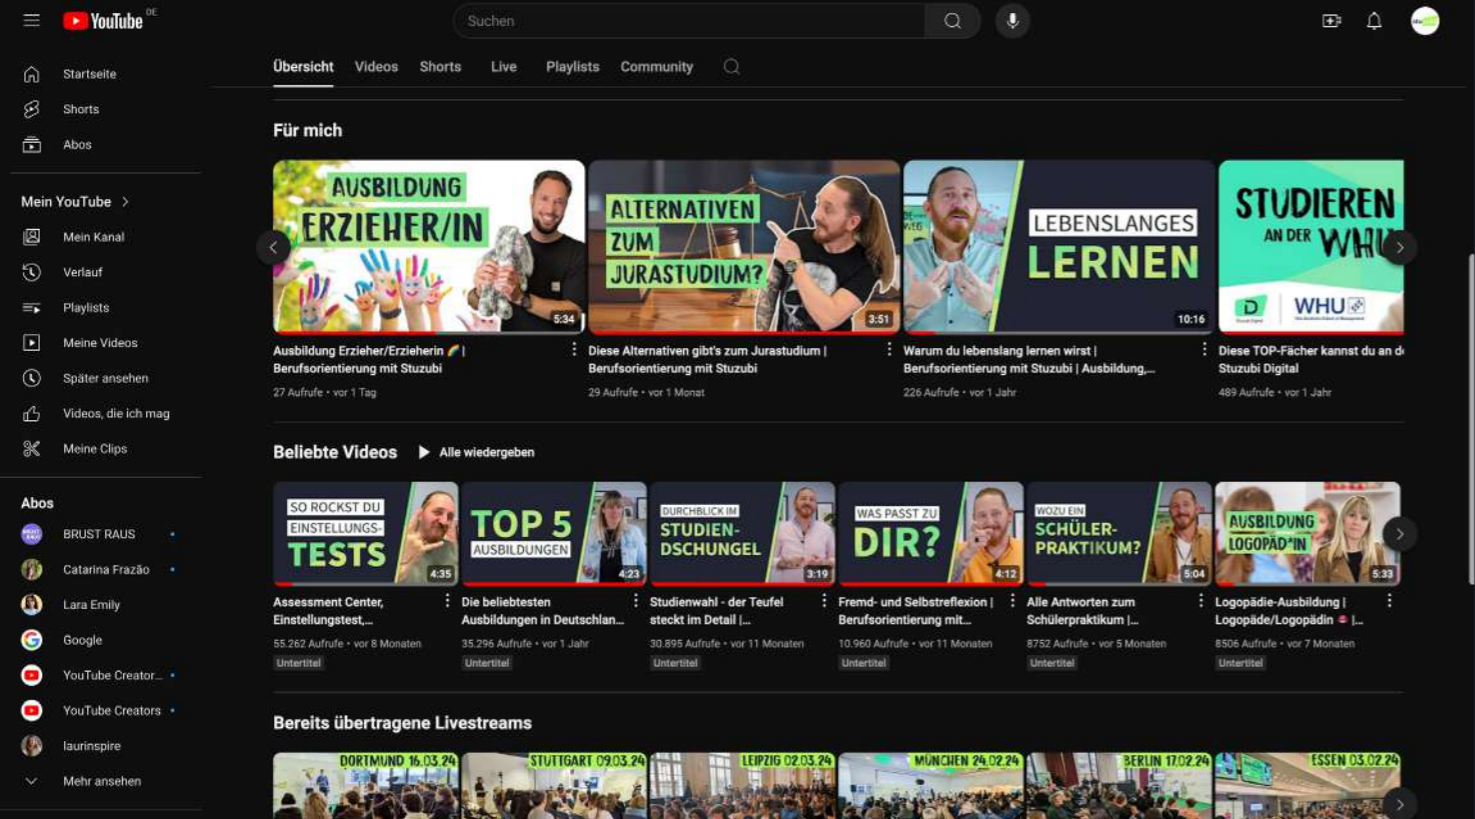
YouTube DE

Suchen

Startseite
Shorts
Abos

Mein YouTube >
Mein Kanal
Verlauf
Playlists
Meine Videos
Später ansehen
Videos, die ich mag
Meine Clips

Abos
BRUST RAUS
Catarina Frazão
Lara Emily
Google
YouTube Creator...
YouTube Creators
laurinspire
Mehr ansehen

Übersicht Videos Shorts Live Playlists Community

Für mich

AUSBILDUNG ERZIEHER/IN
5:34
Ausbildung Erzieher/Erzieherin 🌈 | Berufsorientierung mit Stuzubi
27 Aufrufe • vor 1 Tag

ALTERNATIVEN ZUM JURASTUDIUM?
3:51
Diese Alternativen gibt's zum Jurastudium | Berufsorientierung mit Stuzubi
29 Aufrufe • vor 1 Monat

LEBENSLANGES LERNEN
10:16
Warum du lebenslang lernen wirst | Berufsorientierung mit Stuzubi | Ausbildung,...
226 Aufrufe • vor 1 Jahr

STUDIEREN AN DER WH
WHU
Diese TOP-Fächer kannst du an d
Stuzubi Digital
489 Aufrufe • vor 1 Jahr

Beliebte Videos ▶ Alle wiedergeben

SO ROCKST DU EINSTELLUNGS-TESTS
4:35
Assessment Center, Einstellungstest,...
55.262 Aufrufe • vor 8 Monaten
Untertitel

TOP 5 AUSBILDUNGEN
4:23
Die beliebtesten Ausbildungen in Deutschlan...
35.296 Aufrufe • vor 1 Jahr
Untertitel

DURCHBLICK IM STUDIEN-DSCHUNGEL
3:19
Studienwahl - der Teufel steckt im Detail |...
30.895 Aufrufe • vor 11 Monaten
Untertitel

WAS PASST ZU DIR?
4:12
Fremd- und Selbstreflexion | Berufsorientierung mit...
10.960 Aufrufe • vor 11 Monaten
Untertitel

WOZU EIN SCHÜLER-PRAKTIKUM?
5:04
Alle Antworten zum Schülerpraktikum |...
8752 Aufrufe • vor 5 Monaten
Untertitel

AUSBILDUNG LOGOPÄD*IN
5:33
Logopädie-Ausbildung | Logopäde/Logopädin |...
8506 Aufrufe • vor 7 Monaten
Untertitel

Bereits übertragene Livestreams

DORTMUND 16.03.24
STUTTGART 09.03.24
LEIPZIG 02.03.24
MÜNCHEN 24.02.24
BERLIN 17.02.24
ESSEN 03.02.24